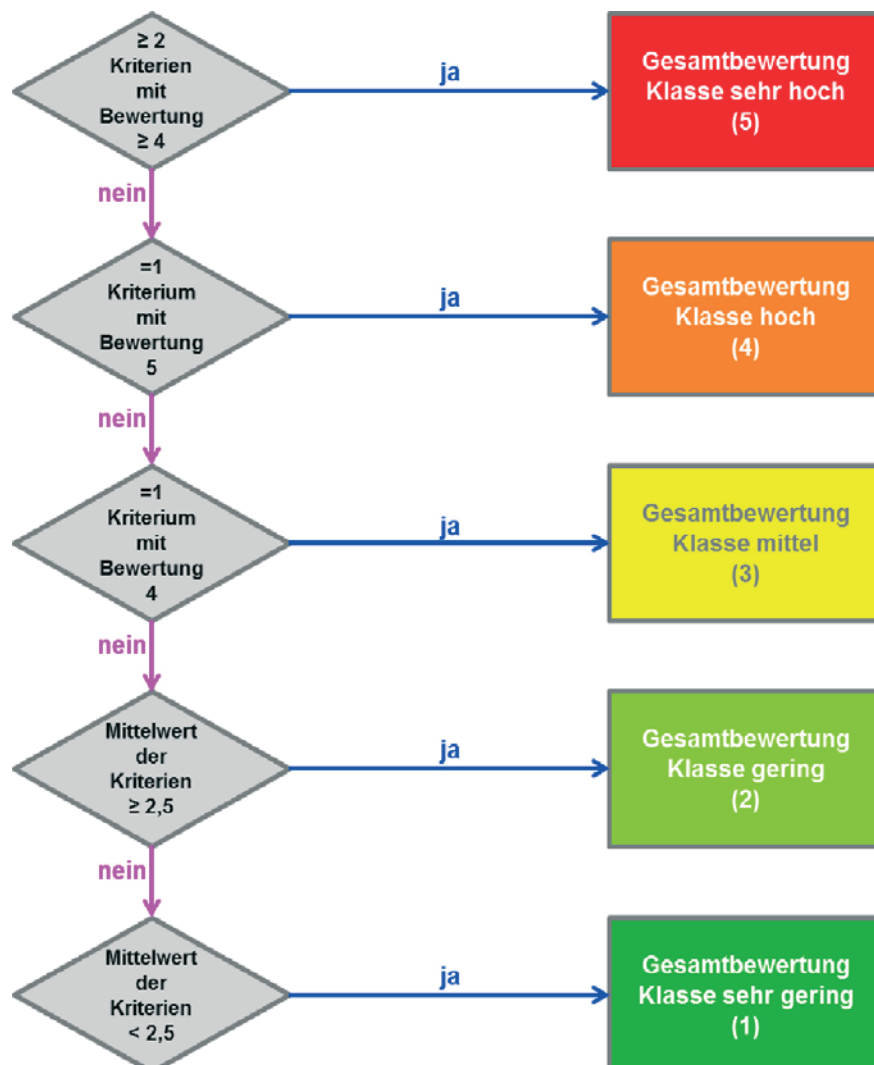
≥ 2 Kriterien mit Bewertung ≥ 4

ja

Gesamtbewertung Klasse sehr hoch (5)

nein

=1 Kriterium mit Bewertung 5

ja

Gesamtbewertung Klasse hoch (4)

nein

=1 Kriterium mit Bewertung 4

ja

Gesamtbewertung Klasse mittel (3)

nein

Mittelwert der Kriterien ≥ 2,5

ja

Gesamtbewertung Klasse gering (2)

nein

Mittelwert der Kriterien < 2,5

ja

Gesamtbewertung Klasse sehr gering (1)